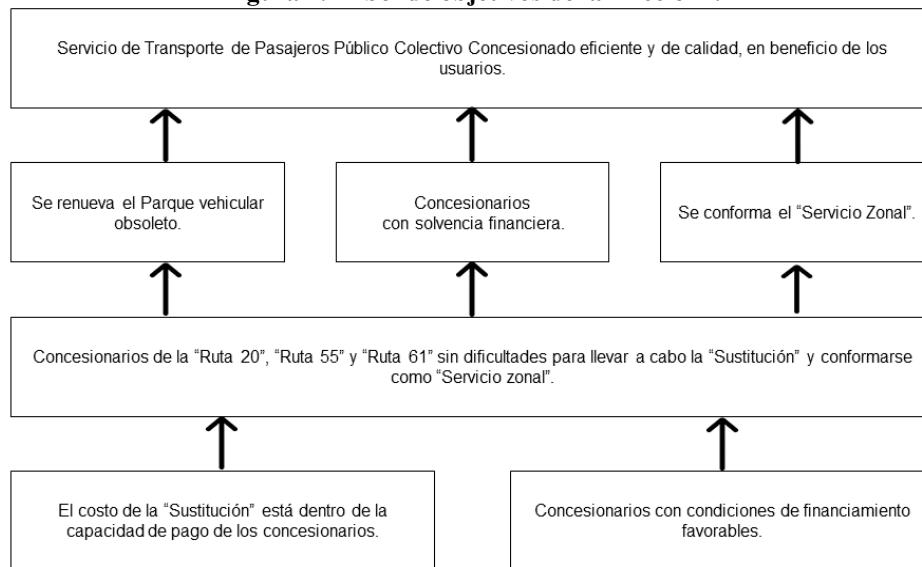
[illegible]

Servicio de Transporte de Pasajeros Público Colectivo Concesionado eficiente y de calidad, en beneficio de los usuarios.

Se renueva el Parque vehicular obsoleto.

Concesionarios con solvencia financiera.

Se conforma el "Servicio Zonal".

Concesionarios de la "Ruta 20", "Ruta 55" y "Ruta 61" sin dificultades para llevar a cabo la "Sustitución" y conformarse como "Servicio zonal".

El costo de la "Sustitución" está dentro de la capacidad de pago de los concesionarios.

Concesionarios con condiciones de financiamiento favorables.